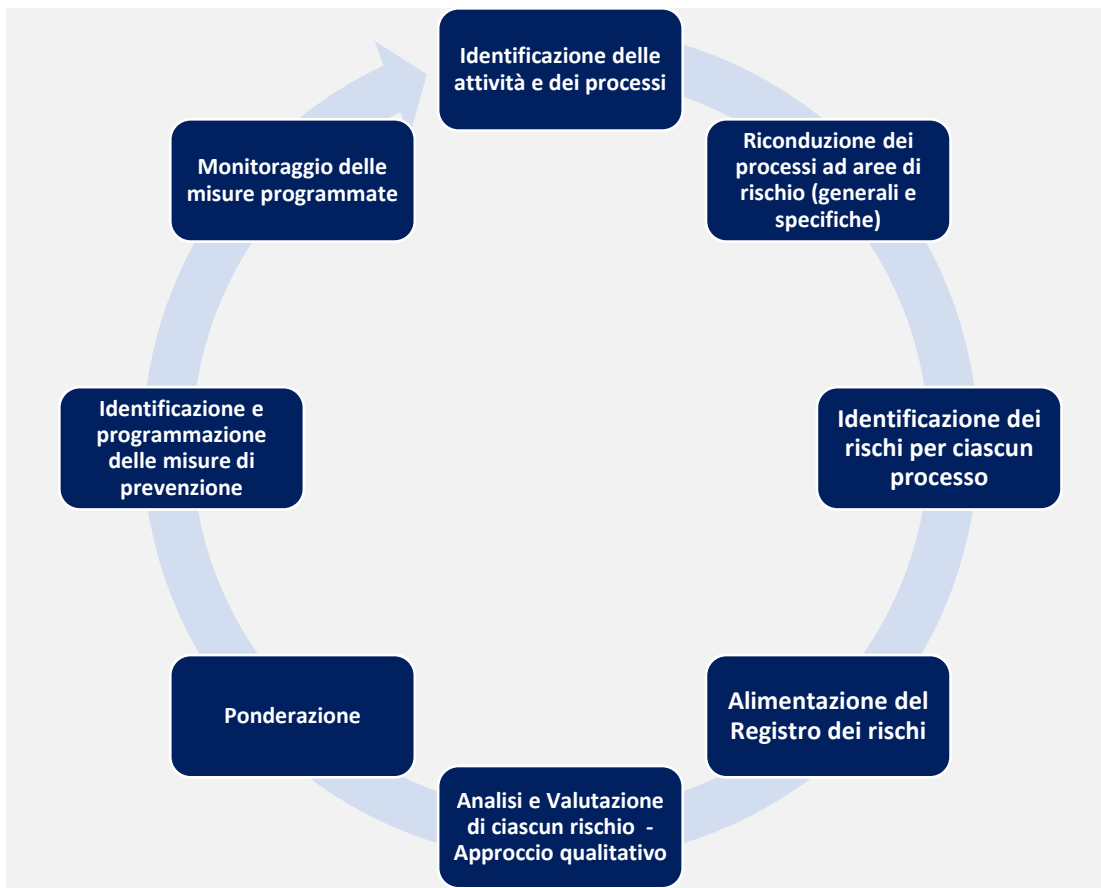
Identificazione delle attività e dei processi

Riconduzione dei processi ad aree di rischio (generali e specifiche)

Identificazione dei rischi per ciascun processo

Alimentazione del Registro dei rischi

Analisi e Valutazione di ciascun rischio - Approccio qualitativo

Ponderazione

Identificazione e programmazione delle misure di prevenzione

Monitoraggio delle misure programmate